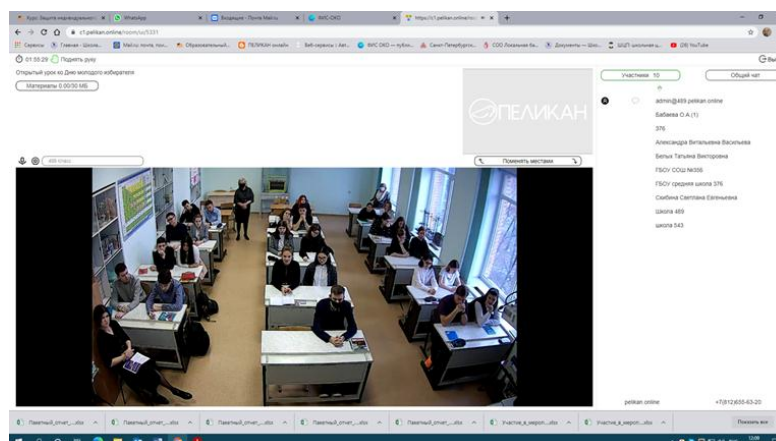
Курс Защита индивидуального | WhatsApp | Входящие - Почта Mail.ru | ВИС ОКО | https://c1.pelikan.online/roo | +

c1.pelikan.online/room/so5331

Сервисы | Главная - Школа | Mail.ru: почта, пои... | Образовательный... | ПЕЛИКАН онлайн | Веб-сервисы | Авт... | ВИС ОКО — публ... | Санкт-Петербургск... | СОО Локальная ба... | Документы — Шко... | ЩЦП школьная ц... | (29) YouTube

01:55:29 Поднять руку

Открытый урок ко Дню молодого избирателя

Материалы 0.00/30 МБ

ПЕЛИКАН

Мой класс

Поменять местами

Участники 10

Общий чат

admin@489.pelikan.online

Бабаева О.А (1)

376

Александра Витальевна Васильева

Белых Татьяна Викторовна

ГБОУ СОШ №556

ГБОУ средняя школа 376

Скибина Светлана Евгеньевна

Школа 489

школа 543

pelikan.online

+7(812)633-63-20

Памятный_отчет_....xlsx | Памятный_отчет_....xlsx | Памятный_отчет_....xlsx | Памятный_отчет_....xlsx | Памятный_отчет_....xlsx | Участие_в_меропр....xlsx | Участие_в_меропр....xlsx

Показать все